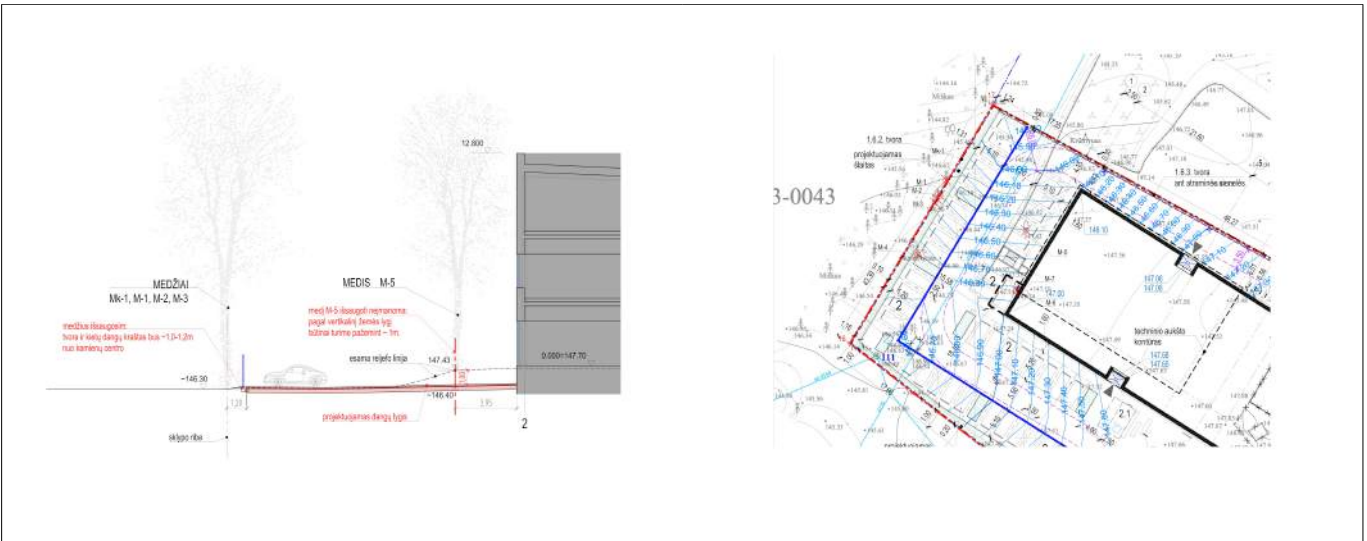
12.800

MEDŽIAI
Mk-1, M-1, M-2, M-3

medžius išsaugoti tvora ir kietų dangų kraštas bus ~1.0-1.2m nuo kamienų centro

MEDIS M-5

medį M-5 išsaugoti neplanuoma pagal vertikalinį žemės lygį būtinai turime pažeminti ~1m.

esama reljefo linija

147.43

0.000=147.70

~146.30

~146.40

1.20

3.95

projektuojamas dangų lygis

2

sklypo riba

3-0043

1.6.2. tvora projektuojamas šlaitas

1.6.3. tvora ant atraminės sienelės

Mk-1

M-2

M-1

M-4

M-3

M-5

M-7

M-6

148.10

147.00
147.00

147.60
147.60

techninio aukšto kontūras

2

2

2.1

146.60
146.40
146.20
146.00
146.10
146.30
146.50
146.70
146.90
147.10
147.30
147.40
147.50